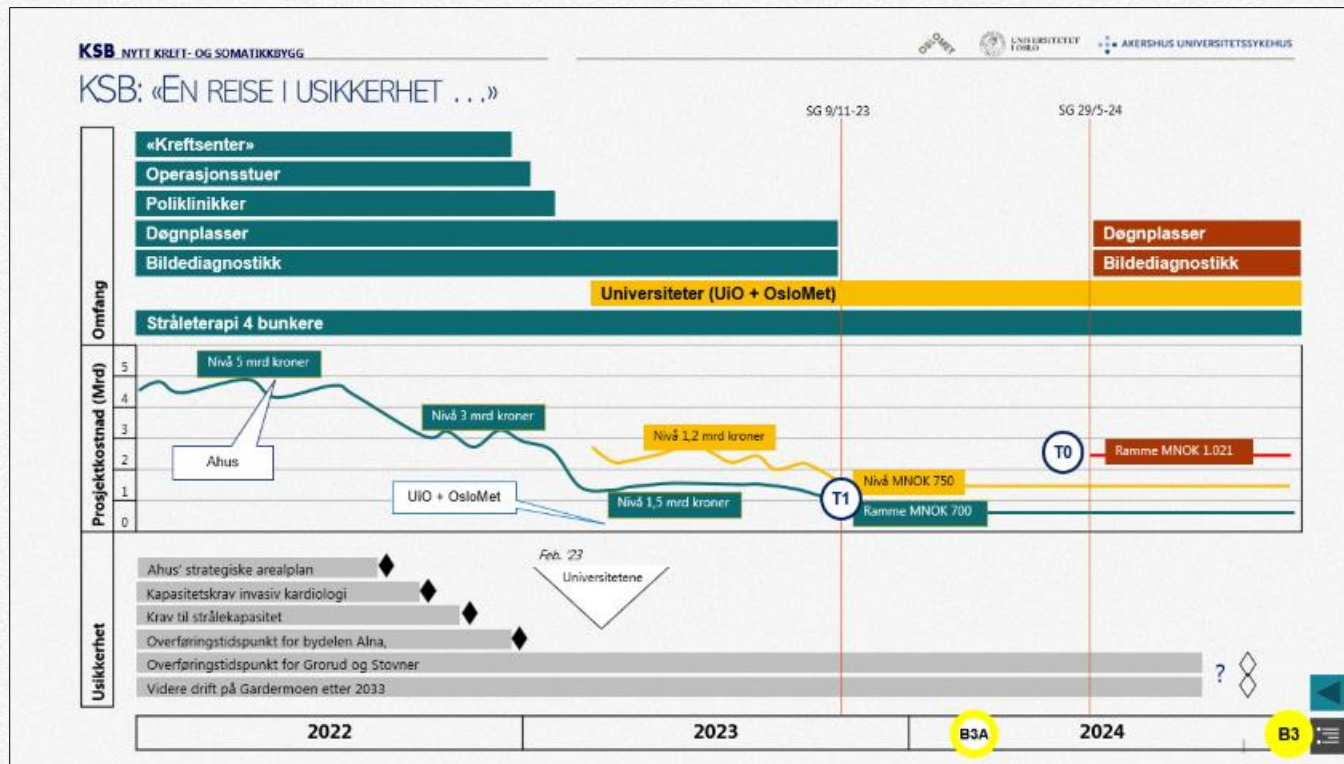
KSB NYTT KREFT- OG SOMATIKKBYGG

OSLOMET UNIVERSITETET I OSLO AKERSHUS UNIVERSITETSSYKEHUS

KSB: «EN REISE I USIKKERHET . . .»

SG 9/11-23

SG 29/5-24

Omfang

«Kreftsenter»

Operasjonsstuer

Poliklinikker

Døgnplasser

Bildediagnostikk

Døgnplasser

Bildediagnostikk

Universiteter (UiO + OsloMet)

Stråleterapi 4 bunkere

Prosjektkostnad (Mrd)

5
4
3
2
1
0

Nivå 5 mrd kroner

Ahus

Nivå 3 mrd kroner

Nivå 1,2 mrd kroner

T0

Ramme MNOK 1.021

UiO + OsloMet

Nivå 1,5 mrd kroner

T1

Nivå MNOK 750

Ramme MNOK 700

Usikkerhet

Feb. '23

Universitetene

Ahus' strategiske arealplan

Kapasitetskrav invasiv kardiologi

Krav til strålekapasitet

Overføringstidspunkt for bydelen Alna,

Overføringstidspunkt for Grorud og Stovner

Videre drift på Gardermoen etter 2033

?

2022

2023

B3A

2024

B3